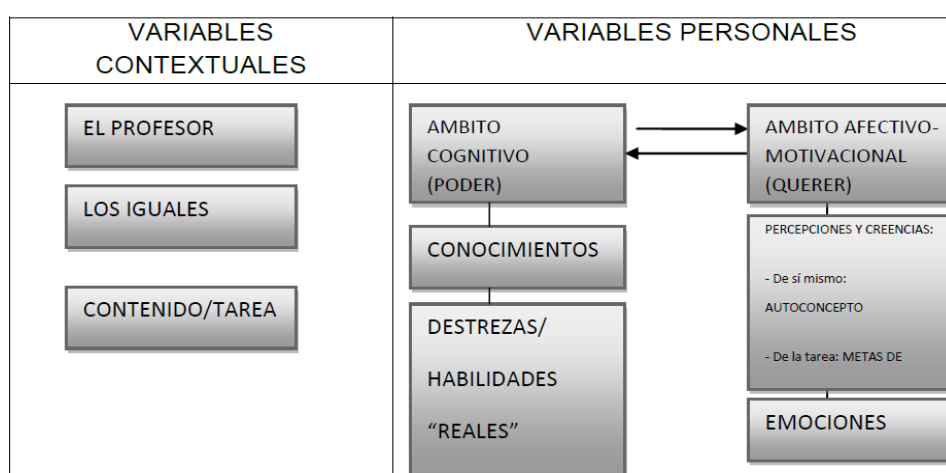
| VARIABLES CONTEXTUALES | VARIABLES PERSONALES |
|---|---|
| EL PROFESOR<br>LOS IGUALES<br>CONTENIDO/TAREA | AMBITO COGNITIVO (PODER)<br>CONOCIMIENTOS<br>DESTREZAS/ HABILIDADES “REALES”<br><br>AMBITO AFECTIVO-MOTIVACIONAL (QUERER)<br>PERCEPCIONES Y CREENCIAS:<br>- De sí mismo: AUTOCONCEPTO<br>- De la tarea: METAS DE<br>EMOCIONES |